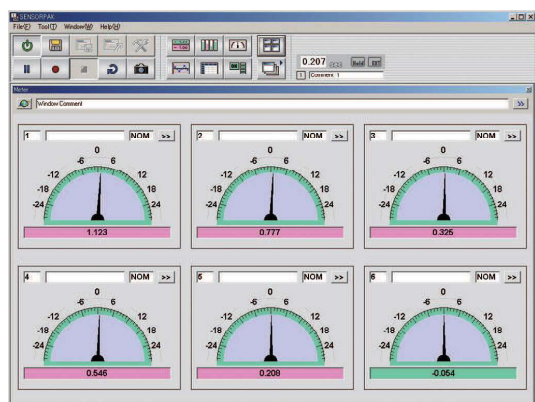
SENSORPAK
File(F) Tool(T) Window(W) Help(H)
0.207
Hold
1 Comment 1
Meter
Window Comment
>>

1 NOM >>
0
-6 6
-12 12
-18 18
-24 24
1.123

2 NOM >>
0
-6 6
-12 12
-18 18
-24 24
0.777

3 NOM >>
0
-6 6
-12 12
-18 18
-24 24
0.325

4 NOM >>
0
-6 6
-12 12
-18 18
-24 24
0.546

5 NOM >>
0
-6 6
-12 12
-18 18
-24 24
0.208

6 NOM >>
0
-6 6
-12 12
-18 18
-24 24
-0.054